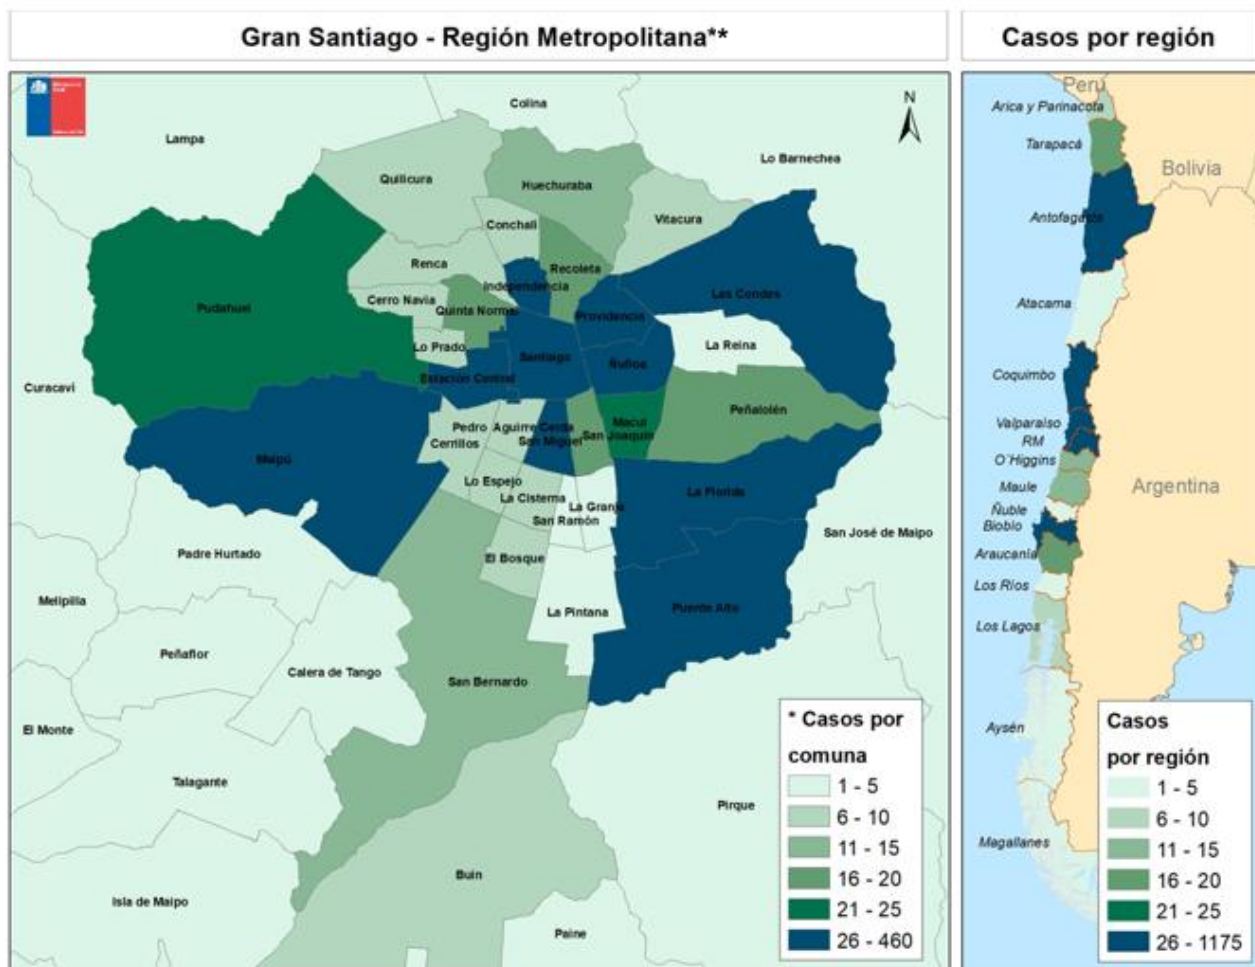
Gran Santiago - Región Metropolitana**

Casos por región

N

Colina

Lampa

Lo Barnechea

Quilicura

Huechuraba

Vitacura

Conchalí

Renca

Recoleta

Independencia

Las Condes

Pudahuel

Cerro Navia

Quinta Normal

Providencia

Lo Prado

Santiago

La Reina

Ñuñoa

Estación Central

Curacaví

Peñalolén

Macul

Pedro Aguirre Cerda

San Joaquín

Cerrillos

San Miguel

Maipú

Lo Espejo

La Florida

La Cisterna

La Granja

San Ramón

San José de Maipo

Padre Hurtado

El Bosque

Melipilla

La Pintana

Puente Alto

Peñaflor

Calera de Tango

San Bernardo

El Monte

Talagante

Pirque

Buin

Isla de Maipo

Paine

* Casos por comuna

| | |
|---|---|
| | 1 - 5 |
| | 6 - 10 |
| | 11 - 15 |
| | 16 - 20 |
| | 21 - 25 |
| | 26 - 460 |

Perú

Arica y Parinacota

Tarapacá

Bolivia

Antofagasta

Atacama

Coquimbo

Valparaíso

RM

O'Higgins

Maule

Argentina

Ñuble

Biobío

Araucanía

Los Ríos

Los Lagos

Aysén

Magallanes

Casos por región

| | |
|---|---|
| | 1 - 5 |
| | 6 - 10 |
| | 11 - 15 |
| | 16 - 20 |
| | 21 - 25 |
| | 26 - 1175 |